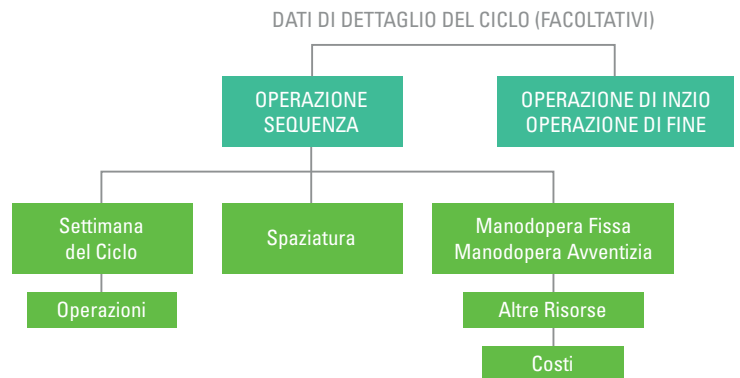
DATI DI DETTAGLIO DEL CICLO (FACOLTATIVI)

OPERAZIONE SEQUENZA

OPERAZIONE DI INZIO OPERAZIONE DI FINE

Settimana del Ciclo

Operazioni

Spaziatura

Manodopera Fissa Manodopera Avventizia

Altre Risorse

Costi